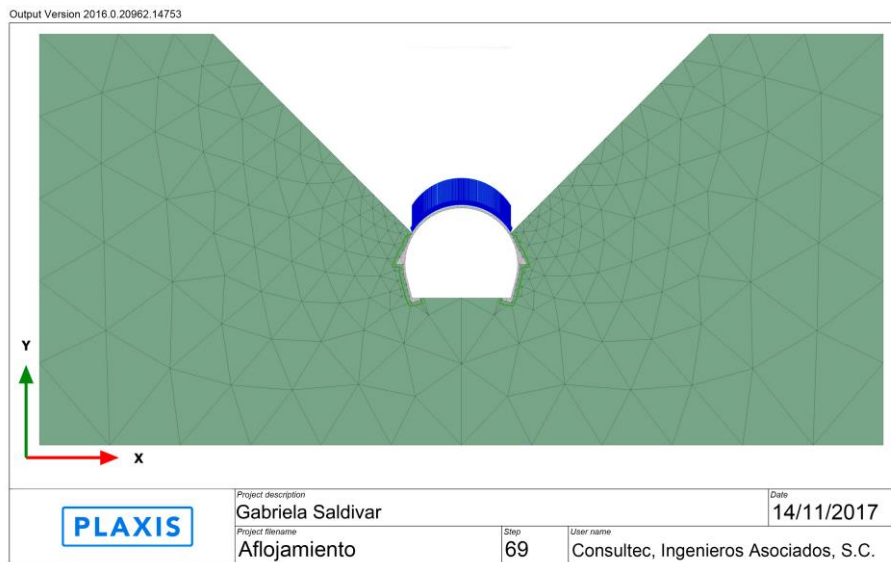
Output Version 2016.0.20962.14753

Y

X

PLAXIS

| Project description<br>Gabriela Saldivar | | | Date<br>14/11/2017 |
|---|---|---|---|
| Project filename<br>Aflojamiento | Step<br>69 | User name<br>Consultec, Ingenieros Asociados, S.C. | |